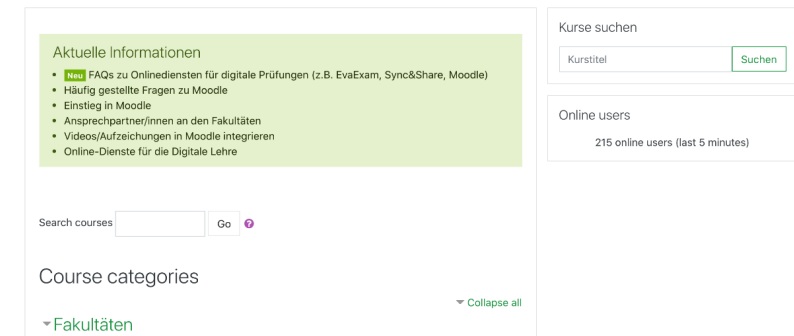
Aktuelle Informationen

- Neu FAQs zu Onlinediensten für digitale Prüfungen (z.B. EvaExam, Sync&Share, Moodle)
- Häufig gestellte Fragen zu Moodle
- Einstieg in Moodle
- Ansprechpartner/innen an den Fakultäten
- Videos/Aufzeichnungen in Moodle integrieren
- Online-Dienste für die Digitale Lehre

Search courses Go

Course categories

Collapse all

Fakultäten

Kurse suchen

Kurstitel Suchen

Online users

215 online users (last 5 minutes)